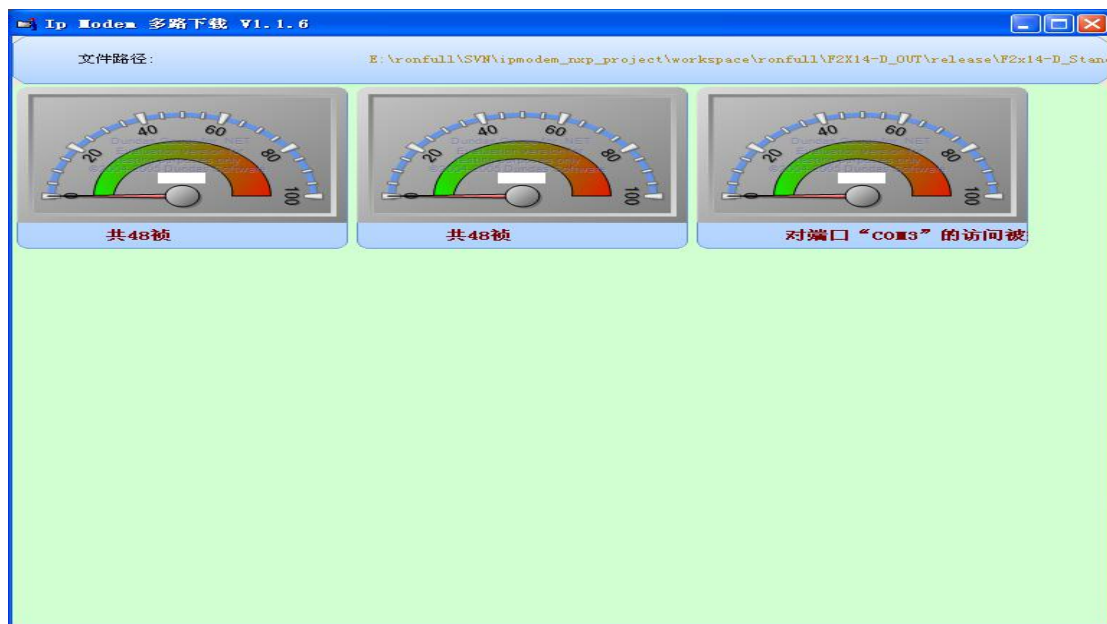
Ip Modem 多路下载 V1.1.6

文件路径:

E:\ronfull\SVN\ipmodem_nxp_project\workspace\ronfull\F2X14-D_OUT\release\F2x14-D_Stan

20 40 60 80 100

共48帧

20 40 60 80 100

共48帧

20 40 60 80 100

对端口“COM3”的访问被